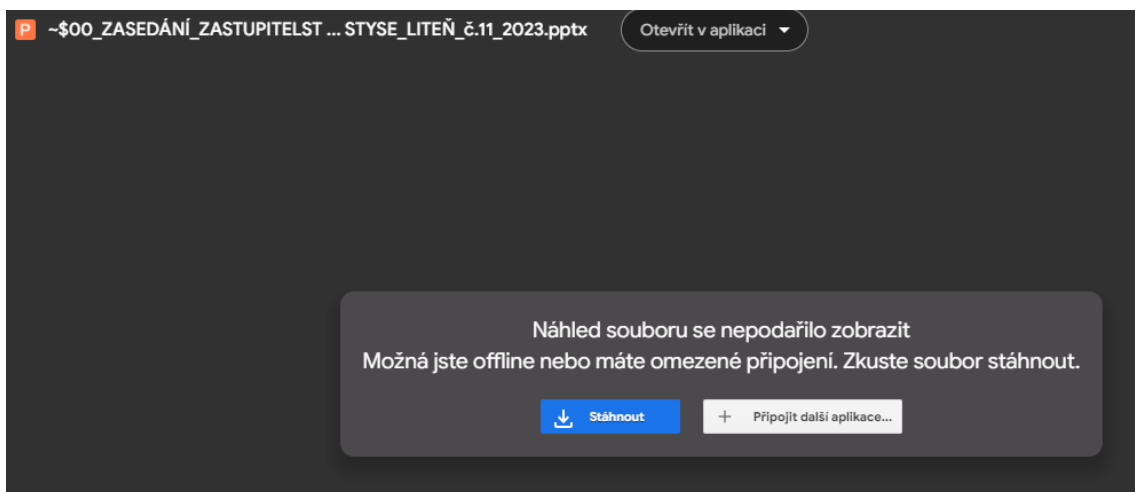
P ~$00_ZASEDÁNÍ_ZASTUPITELST ... STYSE_LITEŇ_č.11_2023.pptx

Otevřít v aplikaci

Náhled souboru se nepodařilo zobrazit
Možná jste offline nebo máte omezené připojení. Zkuste soubor stáhnout.

Stáhnout

+ Připojit další aplikace...